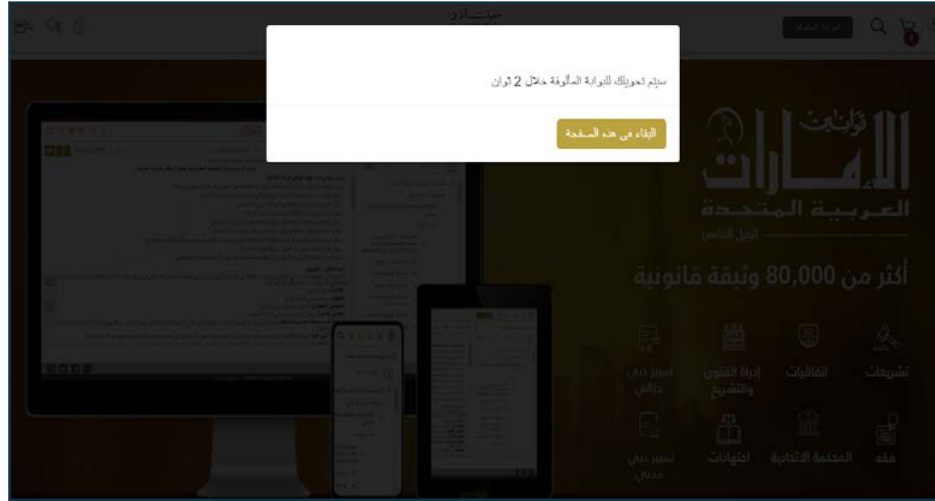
سيتم تحويلك للبوابة المألوفة خلال 2 ثوان

البقاء في هذه الصفحة

قوانين
الإمارات
العربية المتحدة
الدليل الشامل

أكثر من 80,000 وثيقة قانونية

تشريعات
اتفاقيات
إدارة الفتوى والتشريع
تمييز دبي جزائي

فقه
المحكمة الاتحادية
اجتهادات
تمييز دبي مدني